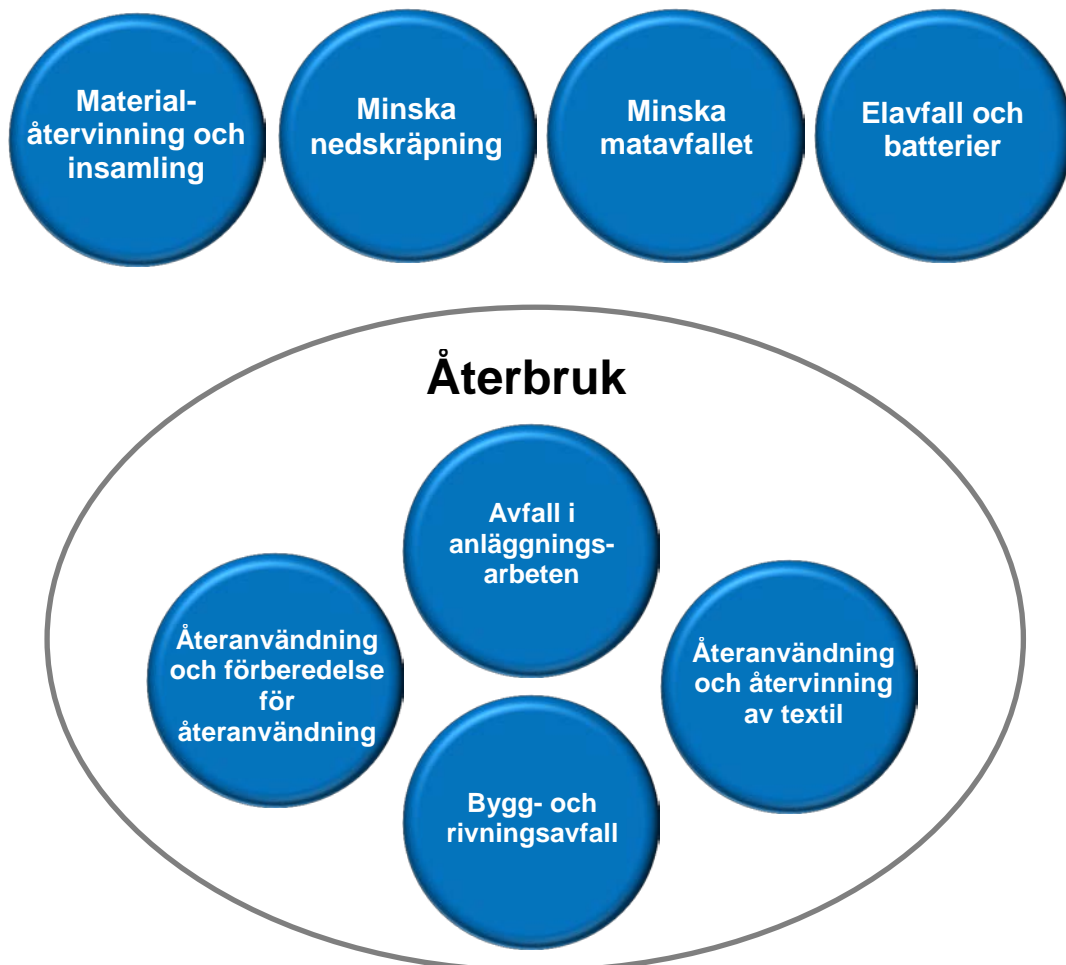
Material-återvinning och insamling

Minska nedskräpning

Minska matavfallet

Elavfall och batterier

Återbruk

Avfall i anläggnings-arbeten

Återanvändning och förberedelse för återanvändning

Återanvändning och återvinning av textil

Bygg- och rivningsavfall